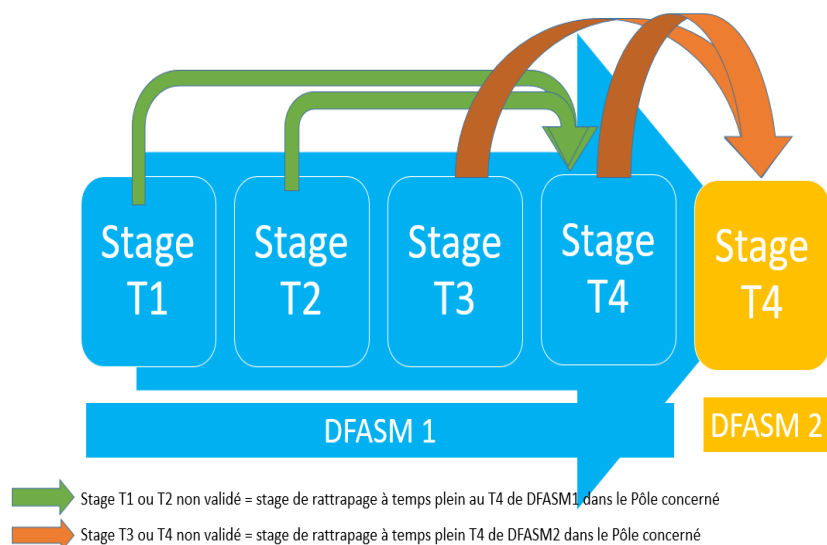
Stage T1

Stage T2

Stage T3

Stage T4

Stage T4

DFASM 1

DFASM 2

Stage T1 ou T2 non validé = stage de rattrapage à temps plein au T4 de DFASM1 dans le Pôle concerné

Stage T3 ou T4 non validé = stage de rattrapage à temps plein T4 de DFASM2 dans le Pôle concerné